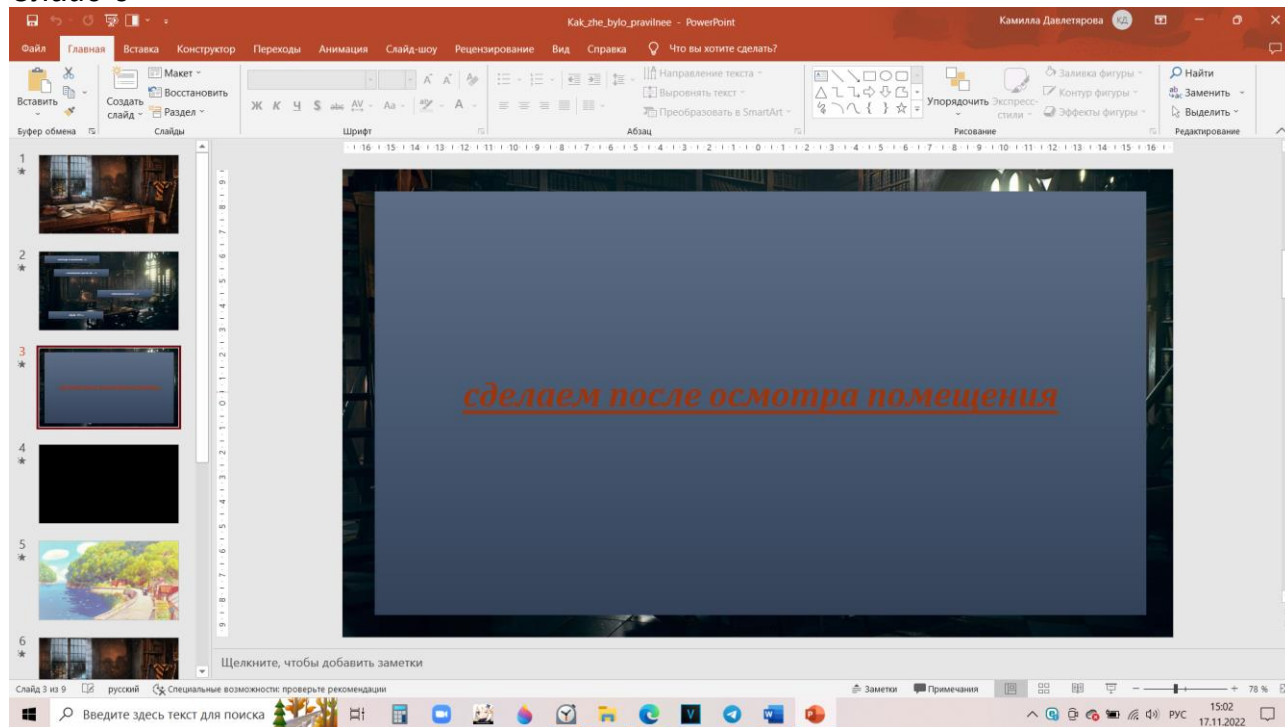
Kak_zhe_bylo_pravilnee - PowerPoint

Камилла Давлетярова КД

Файл Главная Вставка Конструктор Переходы Анимация Слайд-шоу Рецензирование Вид Справка Что вы хотите сделать?

Вставить Создать слайд Макет Восстановить Раздел

Буфер обмена Слайды Шрифт Абзац Рисование Редактирование

Направление текста Выровнять текст Преобразовать в SmartArt

Упорядочить Экспресс-стили Заливка фигуры Контур фигуры Эффекты фигуры

Найти Заменить Выделить

1

2

3

4

5

6

сделаем после осмотра помещения

Щелкните, чтобы добавить заметки

Слайд 3 из 9 русский Специальные возможности: проверьте рекомендации

Заметки Примечания 78 %

Введите здесь текст для поиска

РУС 15:02 17.11.2022